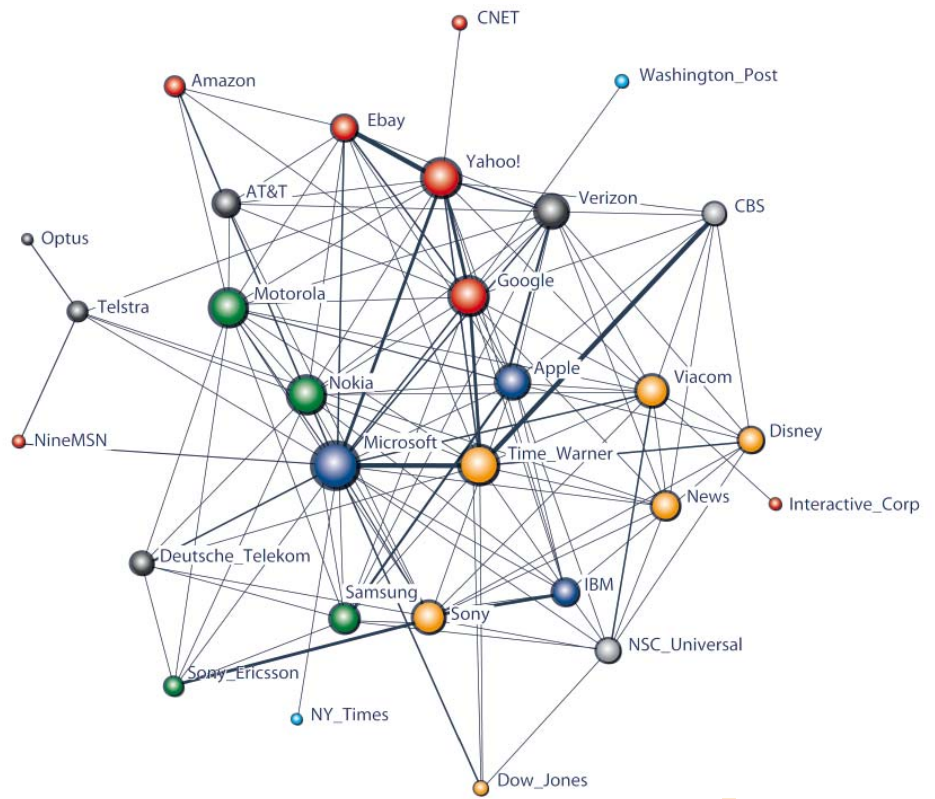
CNET
Washington_Post
Amazon
Ebay
Yahoo!
AT&T
Verizon
CBS
Optus
Telstra
Motorola
Google
Apple
Nokia
Viacom
NineMSN
Microsoft
Disney
Time_Warner
News
Interactive_Corp
Deutsche_Telekom
IBM
Samsung
Sony
NSC_Universal
Sony_Ericsson
NY_Times
Dow_Jones